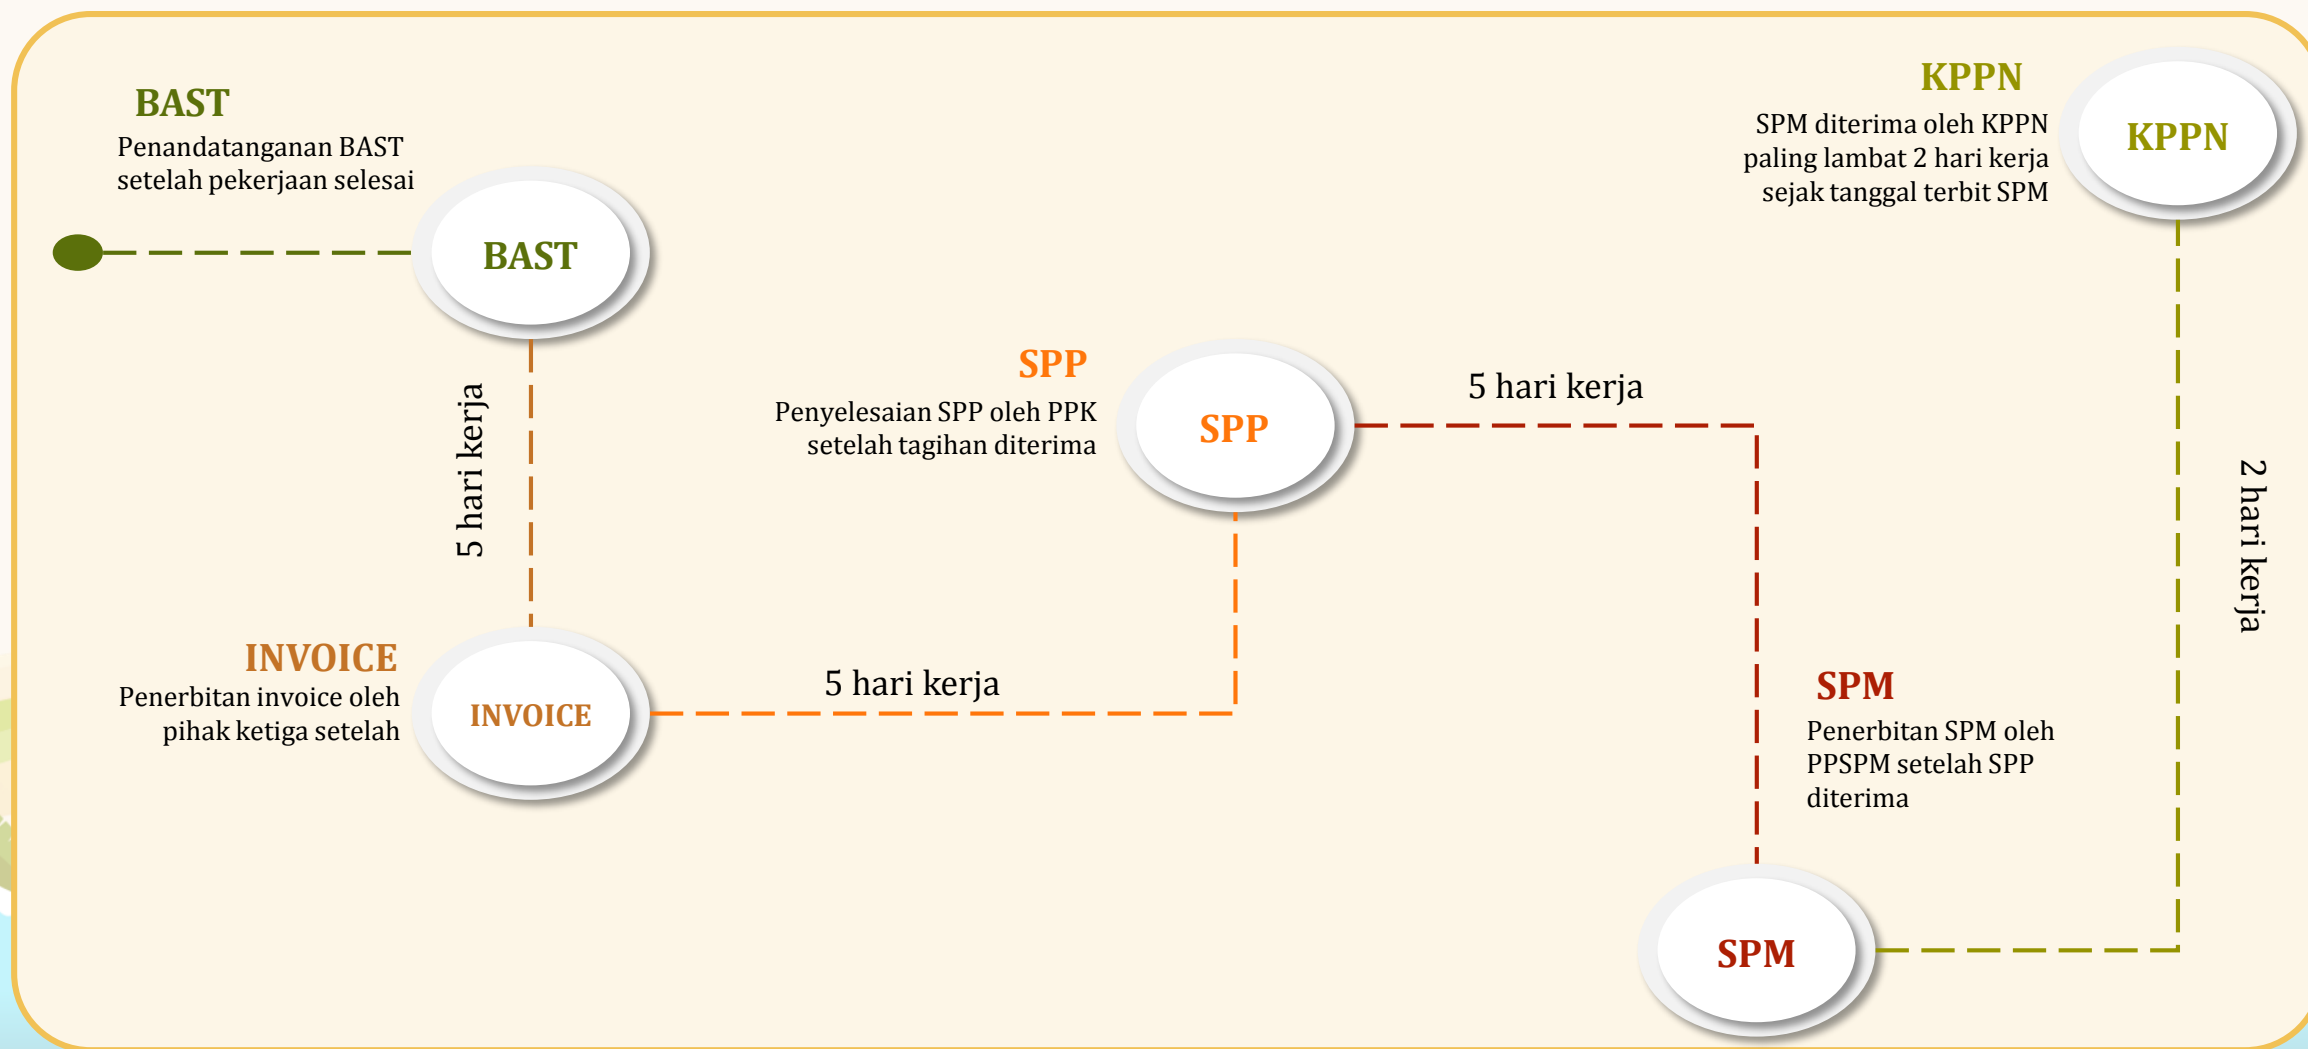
BAST
Penandatanganan BAST setelah pekerjaan selesai

BAST

5 hari kerja

INVOICE
Penerbitan invoice oleh pihak ketiga setelah

INVOICE

5 hari kerja

SPP
Penyelesaian SPP oleh PPK setelah tagihan diterima

SPP

5 hari kerja

SPM
Penerbitan SPM oleh PPSPM setelah SPP diterima

SPM

KPPN
SPM diterima oleh KPPN paling lambat 2 hari kerja sejak tanggal terbit SPM

KPPN

2 hari kerja